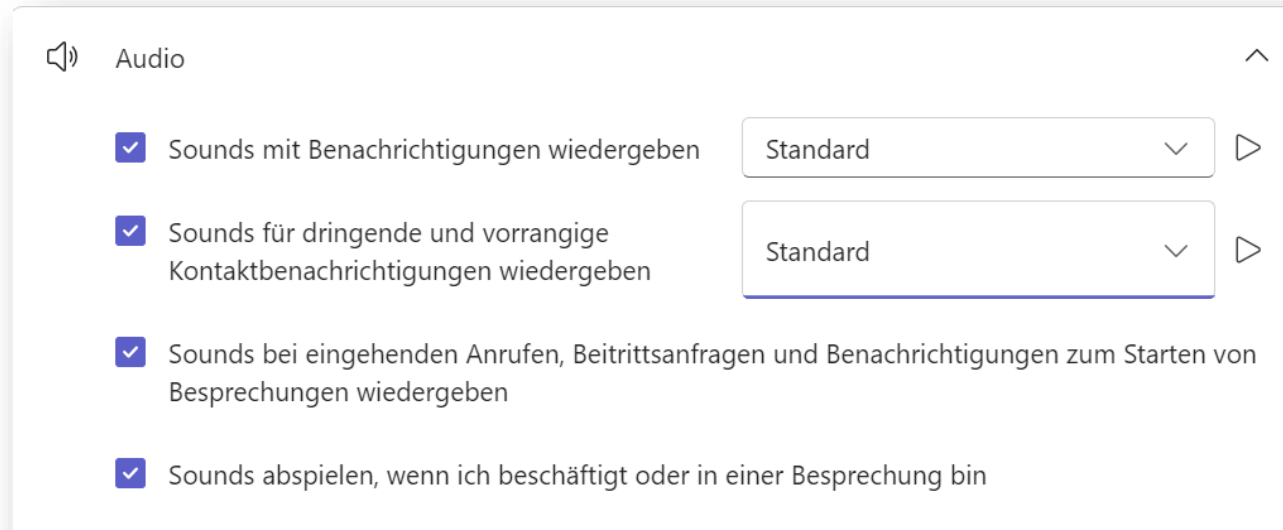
Audio

Sounds mit Benachrichtigungen wiedergeben

Standard

Sounds für dringende und vorrangige Kontaktbenachrichtigungen wiedergeben

Standard

Sounds bei eingehenden Anrufen, Beitrittsanfragen und Benachrichtigungen zum Starten von Besprechungen wiedergeben

Sounds abspielen, wenn ich beschäftigt oder in einer Besprechung bin